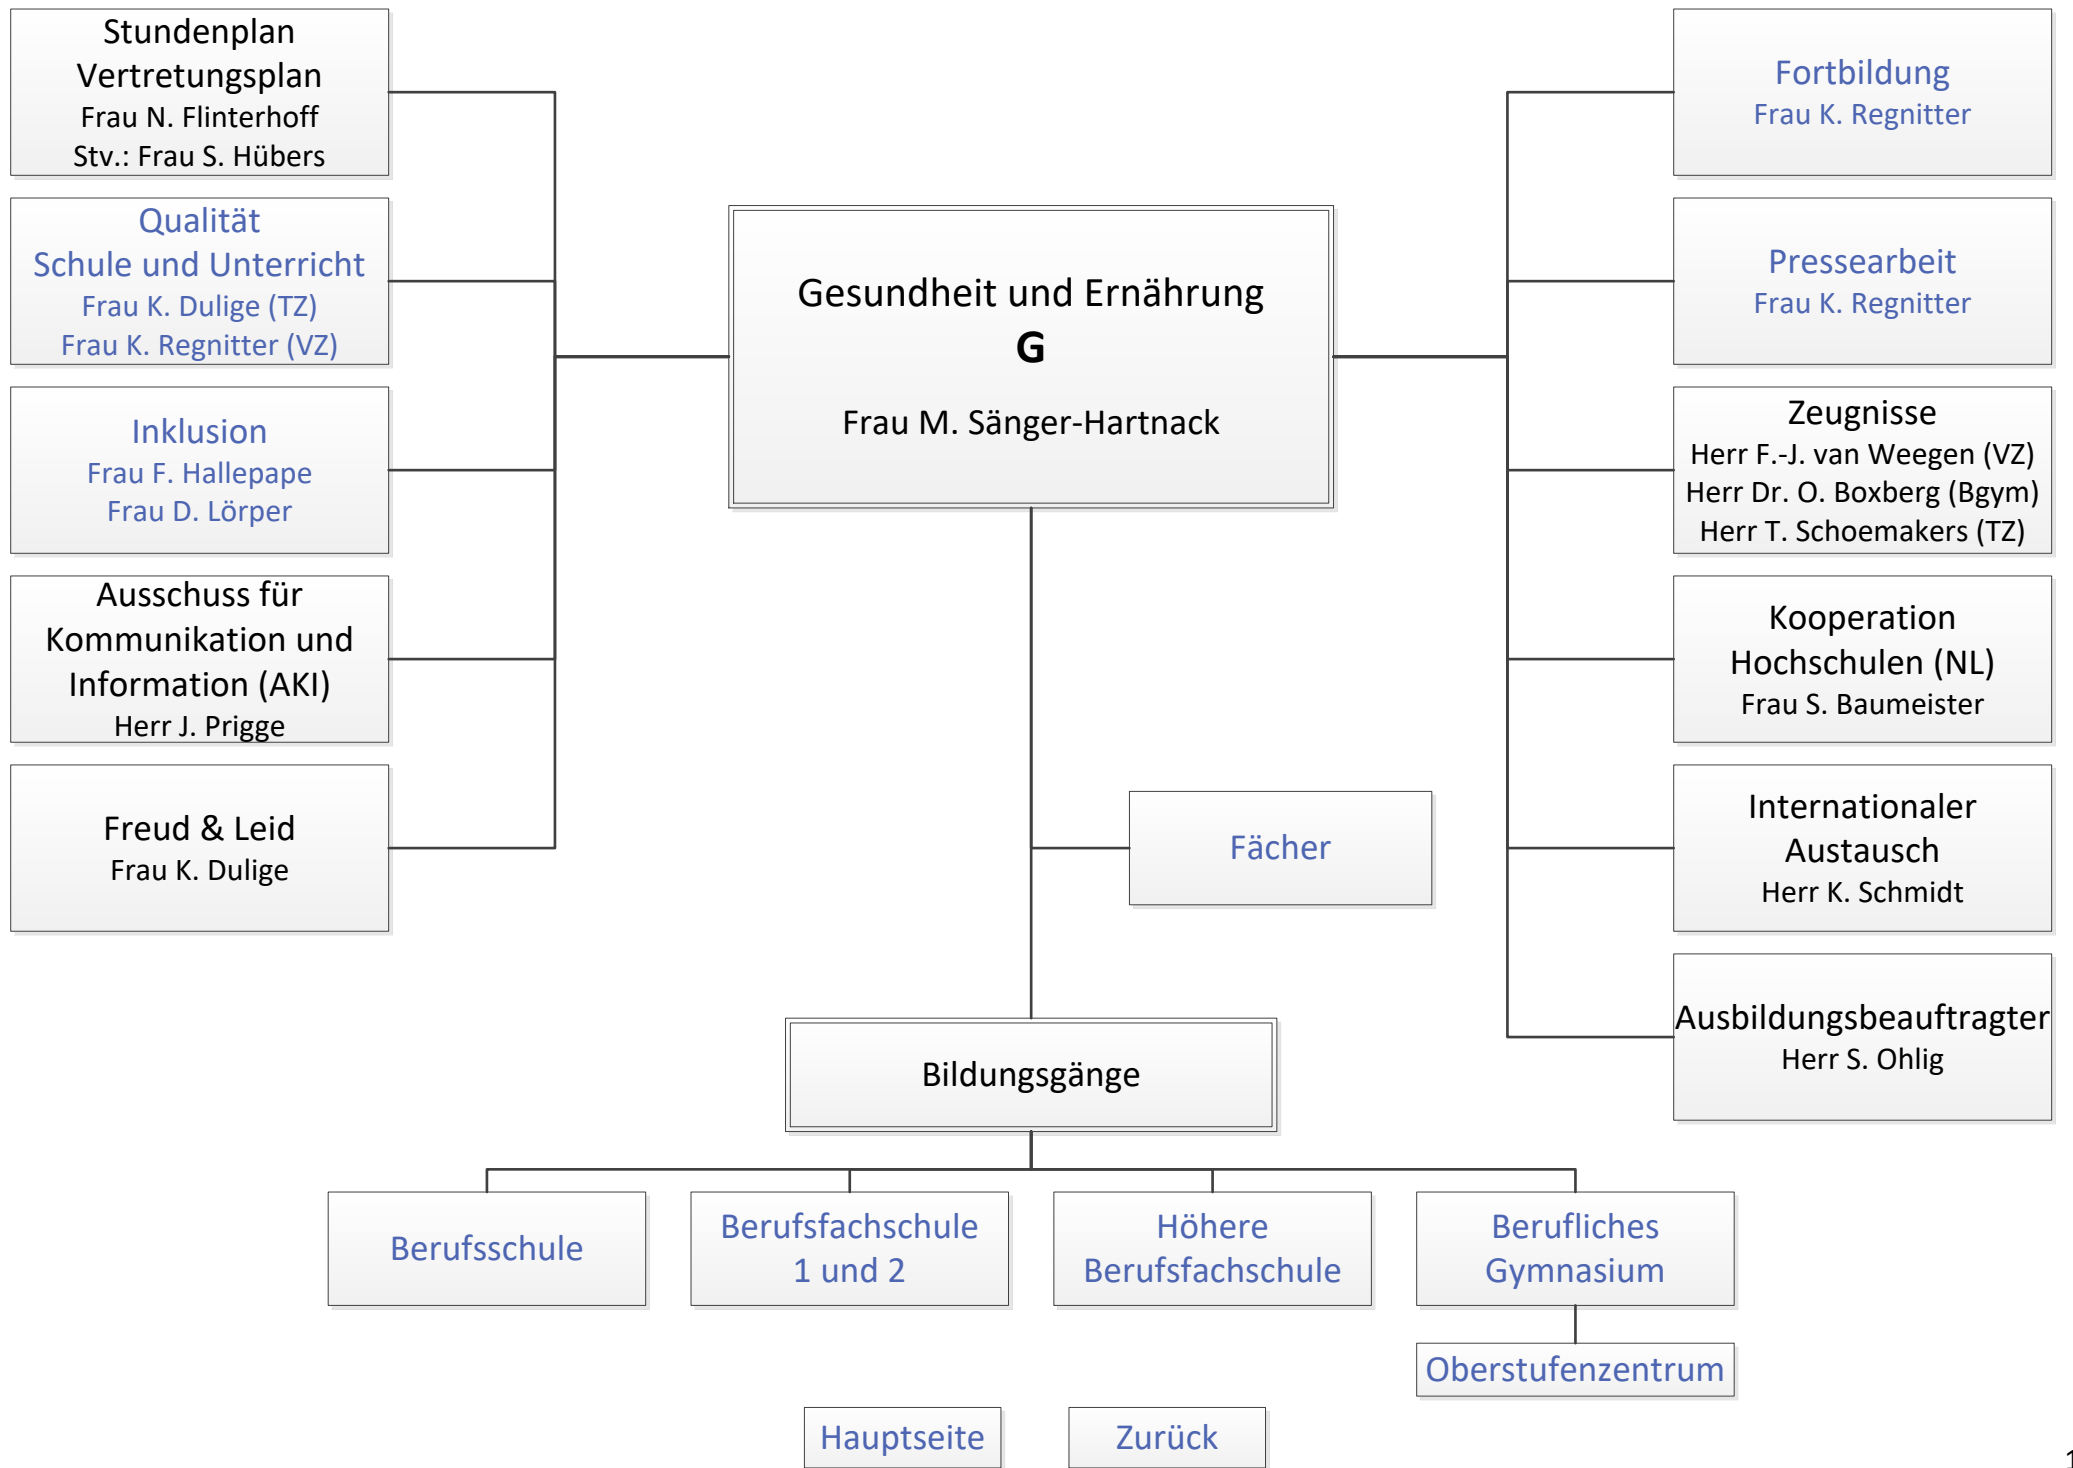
Stundenplan
Vertretungsplan
Frau N. Flinterhoff
Stv.: Frau S. Hübers

Qualität
Schule und Unterricht
Frau K. Dulige (TZ)
Frau K. Regnitter (VZ)

Inklusion
Frau F. Hallepape
Frau D. Lörper

Ausschuss für Kommunikation und Information (AKI)
Herr J. Prigge

Freud & Leid
Frau K. Dulige

Gesundheit und Ernährung
G
Frau M. Sänger-Hartnack

Fortbildung
Frau K. Regnitter

Pressearbeit
Frau K. Regnitter

Zeugnisse
Herr F.-J. van Weegen (VZ)
Herr Dr. O. Boxberg (Bgym)
Herr T. Schoemakers (TZ)

Kooperation Hochschulen (NL)
Frau S. Baumeister

Internationaler Austausch
Herr K. Schmidt

Ausbildungsbeauftragter
Herr S. Ohlig

Fächer

Bildungsgänge

Berufsschule

Berufsfachschule 1 und 2

Höhere Berufsfachschule

Berufliches Gymnasium

Oberstufenzentrum

Hauptseite

Zurück